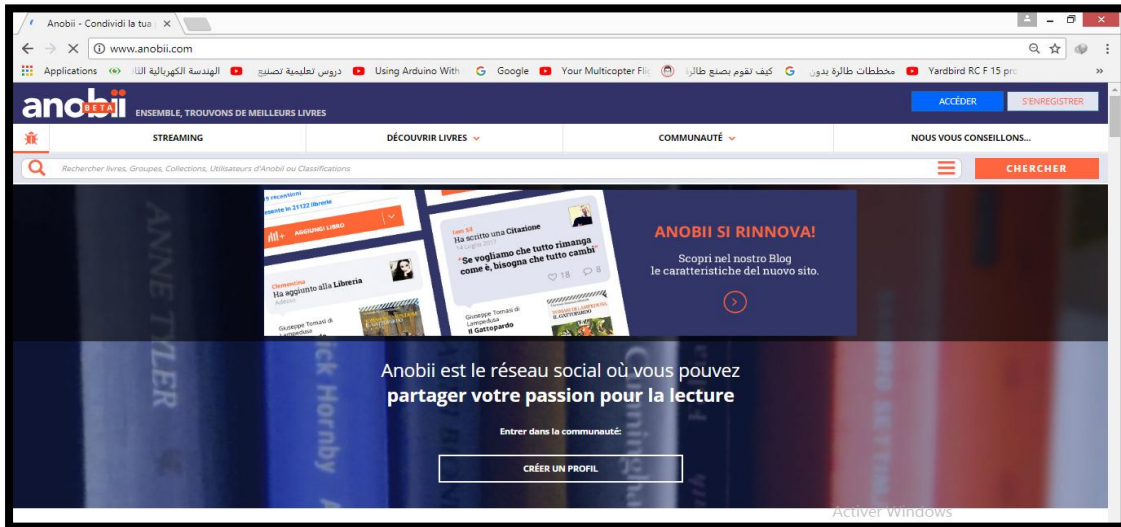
Anobii - Condividi la tua ×

www.anobii.com

Applications الهندسة الكهربائية الت دروس تعليمية تصنيع Using Arduino With Google Your Multicopter Flig كيف تقوم بصنع طائرة مخططات طائرة بدون Yardbird RC F 15 pro

anobii BETA ENSEMBLE, TROUVONS DE MEILLEURS LIVRES

ACCÉDER S'ENREGISTRER

STREAMING DÉCOUVRIR LIVRES COMMUNAUTÉ NOUS VOUS CONSEILLONS...

Rechercher livres, Groupes, Collections, Utilisateurs d'Anobii ou Classifications

CHERCHER

AGGIUNGI LIBRO

Clementina Ha aggiunto alla Libreria

Giuseppe Tomasi di Lampedusa

Ha scritto una Citazione

"Se vogliamo che tutto rimanga come è, bisogna che tutto cambi"

18 8

Giuseppe Tomasi di Lampedusa Il Gattopardo

ANOBII SI RINNOVA!

Scopri nel nostro Blog le caratteristiche del nuovo sito.

ANNE TYLER

Nick Hornby

Anobii est le réseau social où vous pouvez partager votre passion pour la lecture

Entrer dans la communauté:

CRÉER UN PROFIL

Activer Windows